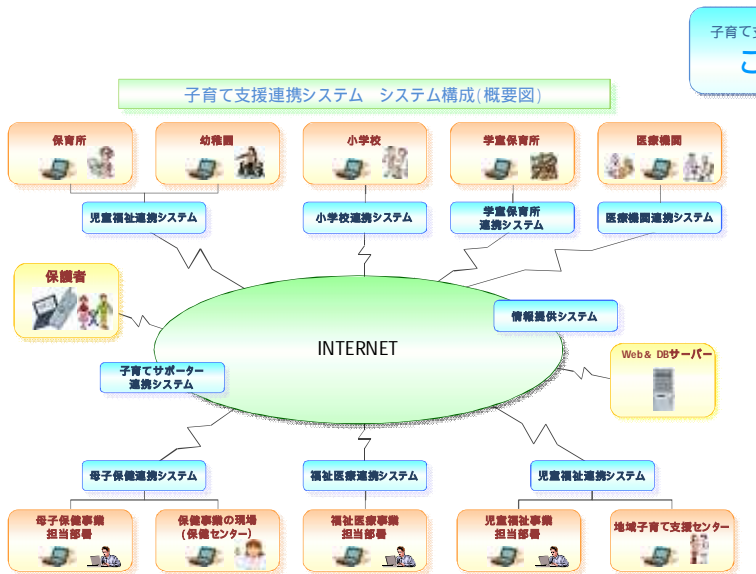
子育て支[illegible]

こ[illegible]

子育て支援連携システム　システム構成(概要図)

保育所

幼稚園

小学校

学童保育所

医療機関

児童福祉連携システム

小学校連携システム

学童保育所連携システム

医療機関連携システム

保護者

情報提供システム

INTERNET

Web＆ DBサーバー

子育てサポーター連携システム

母子保健連携システム

福祉医療連携システム

児童福祉連携システム

母子保健事業担当部署

保健事業の現場(保健センター)

福祉医療事業担当部署

児童福祉事業担当部署

地域子育て支援センター